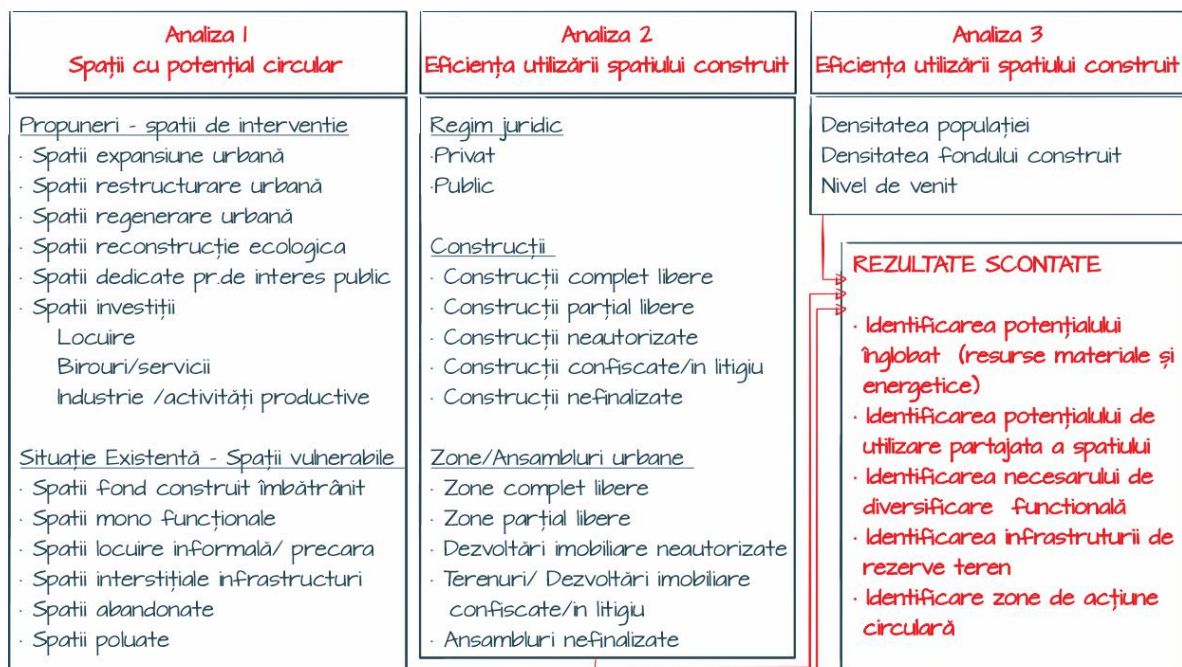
Analiza 1
Spații cu potențial circular

Propuneri - spatii de interventie
· Spatii expansiune urbană
· Spatii restructurare urbană
· Spatii regenerare urbană
· Spatii reconstrucție ecologica
· Spatii dedicate pr.de interes public
· Spatii investiții
Locuire
Birouri/servicii
Industrie /activități productive

Situație Existentă - Spații vulnerabile
· Spatii fond construit îmbătrânit
· Spatii mono funcționale
· Spatii locuire informală/ precara
· Spatii interstițiale infrastructuri
· Spatii abandonate
· Spatii poluate

Analiza 2
Eficiența utilizării spatiului construit

Regim juridic
·Privat
·Public

Construcții
· Construcții complet libere
· Construcții parțial libere
· Construcții neautorizate
· Construcții confiscate/in litigiu
· Construcții nefinalizate

Zone/Ansambluri urbane
· Zone complet libere
· Zone parțial libere
· Dezvoltări imobiliare neautorizate
· Terenuri/ Dezvoltări imobiliare confiscate/in litigiu
· Ansambluri nefinalizate

Analiza 3
Eficiența utilizării spatiului construit

Densitatea populației
Densitatea fondului construit
Nivel de venit

REZULTATE SCONTATE

· Identificarea potențialului înglobat (resurse materiale și energetice)
· Identificarea potențialului de utilizare partajata a spatiului
· Identificarea necesarului de diversificare funcțională
· Identificarea infrastruturii de rezerve teren
· Identificare zone de acțiune circulară